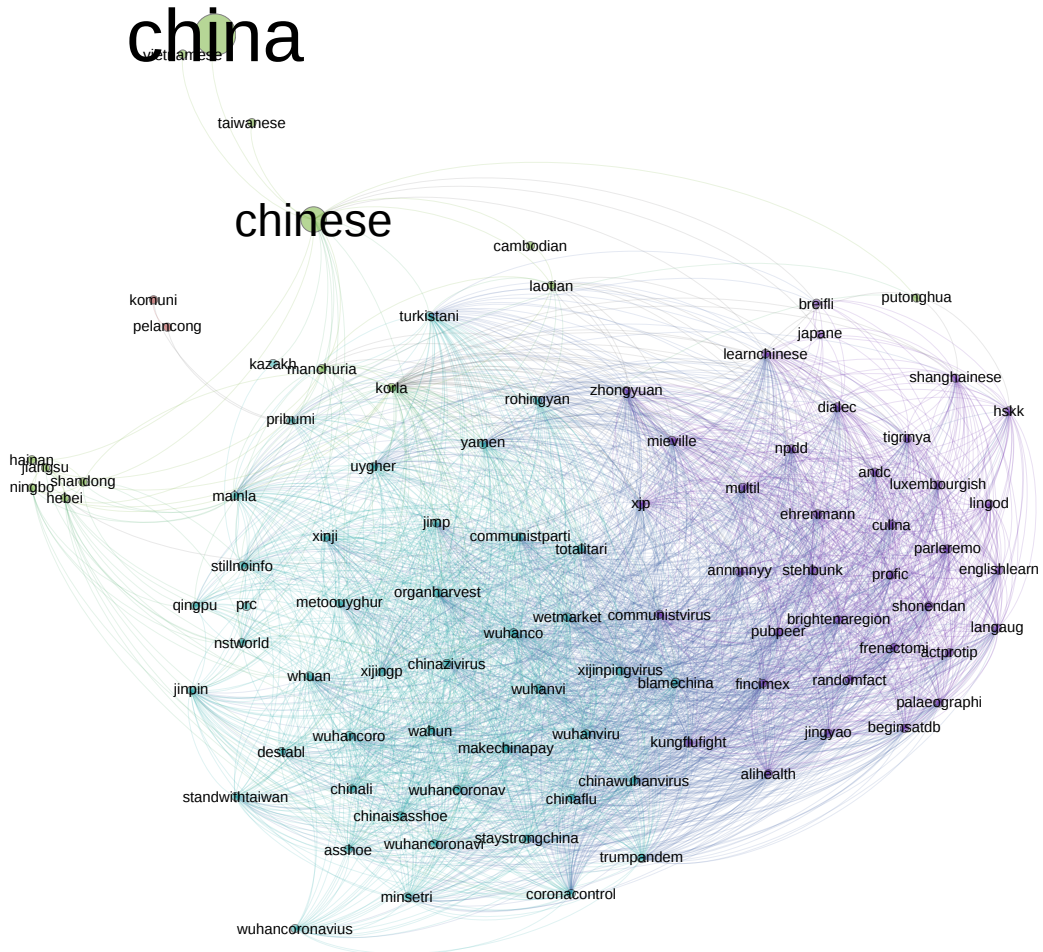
china
vietnamese
taiwanese
chinese
cambodian
laotian
komuni
pelancong
turkistani
breifli
putonghua
japane
learnchinese
kazakh
manchuria
korla
shanghainese
rohingyan
zhongyuan
dialec
hskk
pribumi
tigrinya
hainan
jiangsu
shandong
ningbo
hebei
yamen
mieville
npdd
uygher
andc
multil
luxembourgish
xjp
lingod
mainla
ehrenmann
culina
jimp
communistparti
xinji
totalitari
parleremo
stillnoinfo
annnnnyy
stehbunk
profic
englishlearn
organharvest
qingpu
prc
metoouyghur
wetmarket
communistvirus
brightenaregion
shonendan
wuhanco
pubpeer
langaug
nstworld
frenectomi
actprotip
chinazivirus
xijingp
whuan
xijinpingvirus
blamechina
randomfact
jinpin
fincimex
wuhanvi
palaeographi
wuhancoro
wahun
jingyao
beginsatdb
wuhanviru
kungflufight
destabl
makechinapay
alihealth
chinawuhanvirus
standwithtaiwan
chinali
wuhancoronav
chinaflu
chinaisasshoe
staystrongchina
asshoe
wuhancoronavi
trumpandem
minsetri
coronacontrol
wuhancoronavius